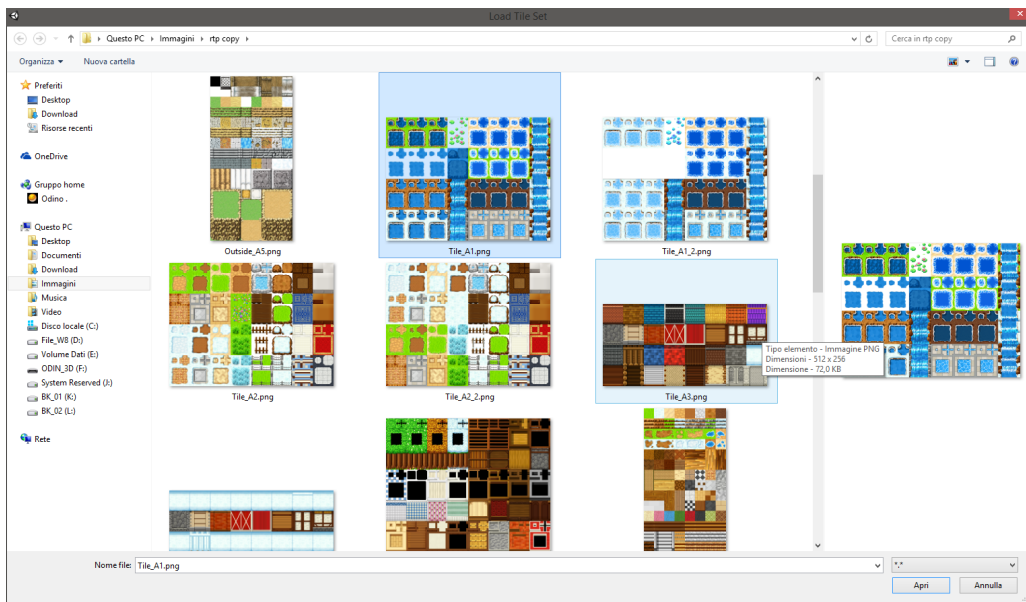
Load Tile Set

Questo PC › Immagini › rtp copy ›

Cerca in rtp copy

Organizza ▾ Nuova cartella

Preferiti
Desktop
Download
Risorse recenti

OneDrive

Gruppo home
Odino .

Questo PC
Desktop
Documenti
Download
Immagini
Musica
Video
Disco locale (C:)
File_W8 (D:)
Volume Dati (E:)
ODIN_3D (F:)
System Reserved (J:)
BK_01 (K:)
BK_02 (L:)

Rete

Outside_A5.png
Tile_A1.png
Tile_A1_2.png
Tile_A2.png
Tile_A2_2.png
Tile_A3.png

Tipo elemento - Immagine PNG
Dimensioni - 512 x 256
Dimensione - 72,0 KB

Nome file: Tile_A1.png
*.*
Apri
Annulla